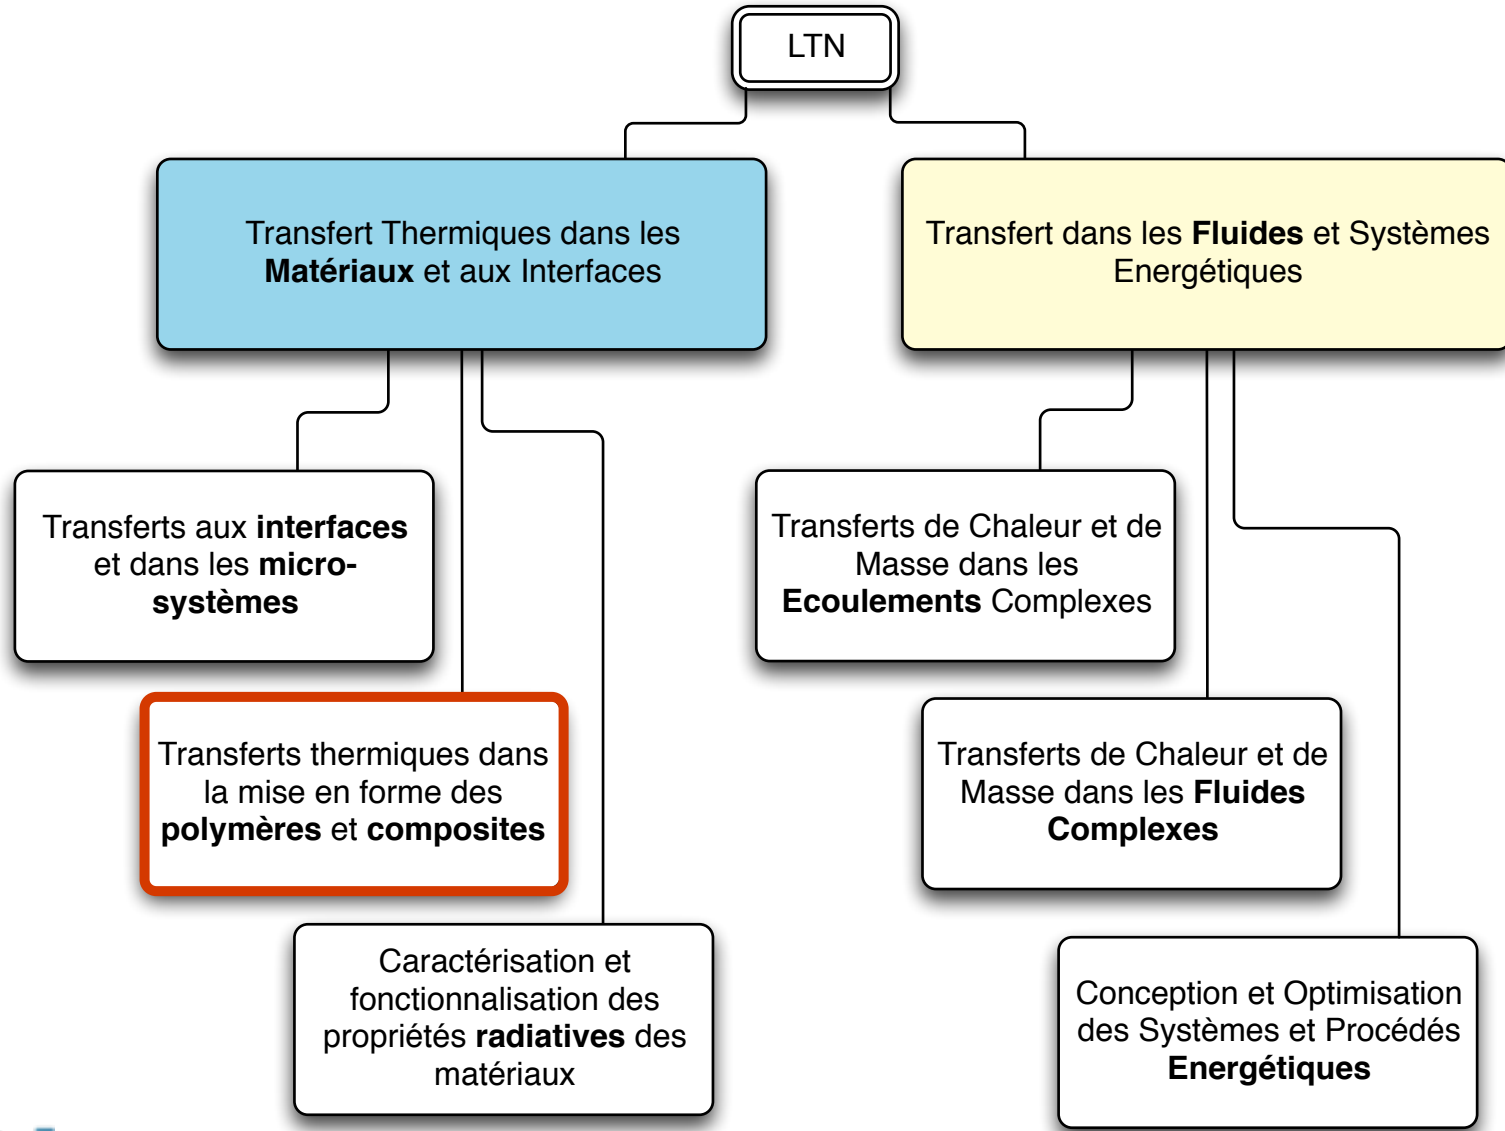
LTN

Transfert Thermiques dans les Matériaux et aux Interfaces

Transfert dans les Fluides et Systèmes Energétiques

Transferts aux interfaces et dans les micro-systèmes

Transferts thermiques dans la mise en forme des polymères et composites

Caractérisation et fonctionnalisation des propriétés radiatives des matériaux

Transferts de Chaleur et de Masse dans les Ecoulements Complexes

Transferts de Chaleur et de Masse dans les Fluides Complexes

Conception et Optimisation des Systèmes et Procédés Energétiques